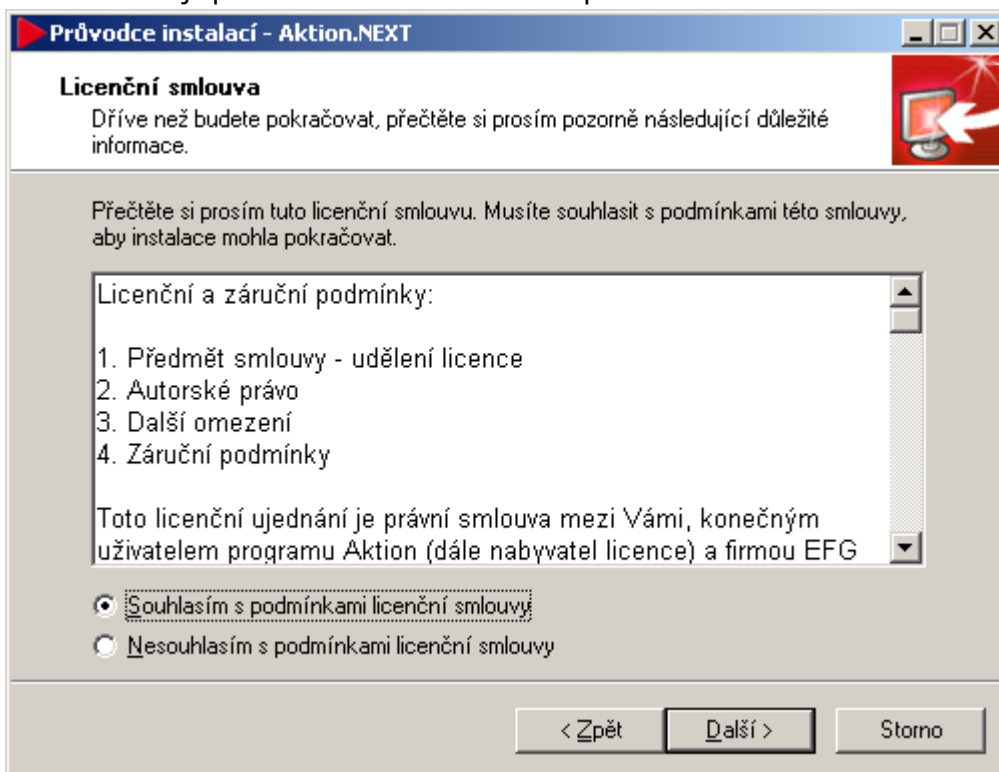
Průvodce instalací - Aktion.NEXT

Licenční smlouva
Dříve než budete pokračovat, přečtěte si prosím pozorně následující důležité informace.

Přečtěte si prosím tuto licenční smlouvu. Musíte souhlasit s podmínkami této smlouvy, aby instalace mohla pokračovat.

Licenční a záruční podmínky:

1. Předmět smlouvy - udělení licence
2. Autorské právo
3. Další omezení
4. Záruční podmínky

Toto licenční ujednání je právní smlouva mezi Vámi, konečným uživatelem programu Aktion (dále nabyvatel licence) a firmou EFG

Souhlasím s podmínkami licenční smlouvy
Nesouhlasím s podmínkami licenční smlouvy

< Zpět
Další >
Storno